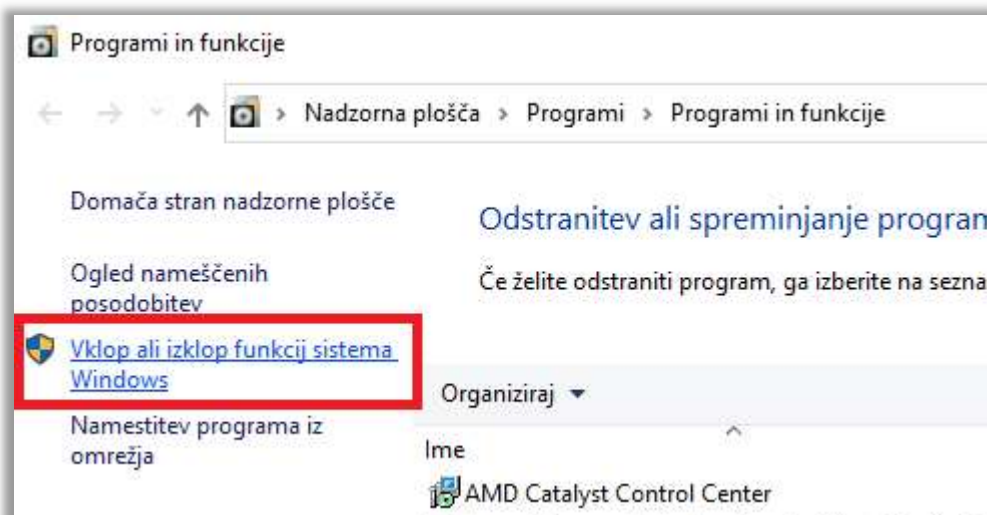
Programi in funkcije

Nadzorna plošča › Programi › Programi in funkcije

Domača stran nadzorne plošče

Ogled nameščenih posodobitev

Vklop ali izklop funkcij sistema Windows

Namestitev programa iz omrežja

Odstranitev ali spreminjanje program

Če želite odstraniti program, ga izberite na sezna

Organiziraj ▾

Ime

AMD Catalyst Control Center